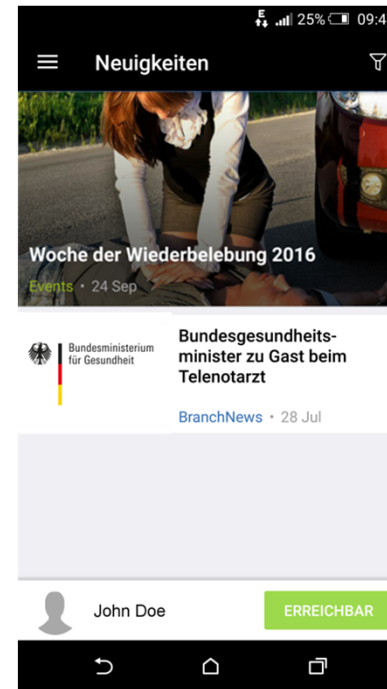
E 25% 09:4

Neuigkeiten

Woche der Wiederbelebung 2016

Events • 24 Sep

Bundesministerium für Gesundheit

Bundesgesundheitsminister zu Gast beim Telenotarzt

BranchNews • 28 Jul

John Doe

ERREICHBAR